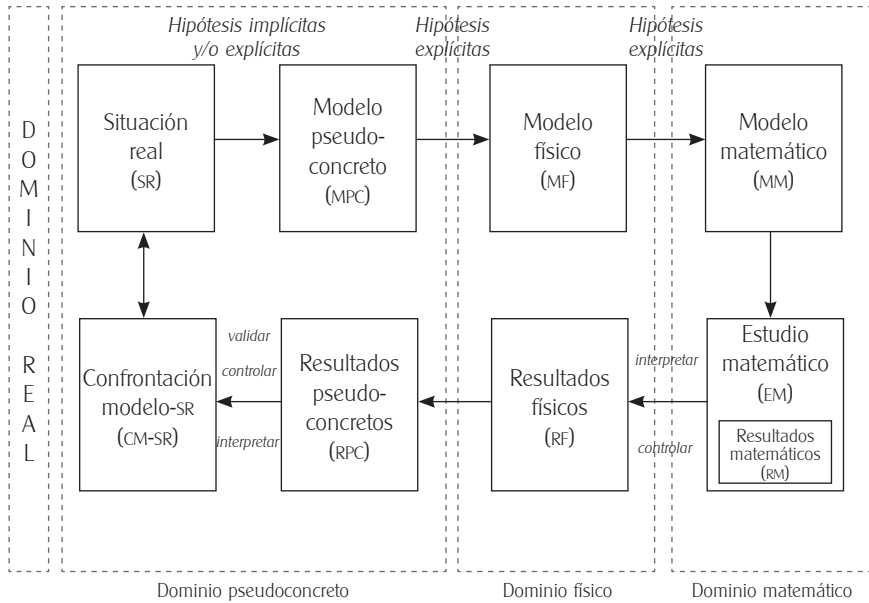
DOMINIO REAL

Hipótesis implícitas y/o explícitas

Hipótesis explícitas

Hipótesis explícitas

Situación real (SR)

Modelo pseudo-concreto (MPC)

Modelo físico (MF)

Modelo matemático (MM)

Confrontación modelo-SR (CM-SR)

validar

controlar

interpretar

Resultados pseudo-concretos (RPC)

Resultados físicos (RF)

interpretar

controlar

Estudio matemático (EM)

Resultados matemáticos (RM)

Dominio pseudoconcreto

Dominio físico

Dominio matemático